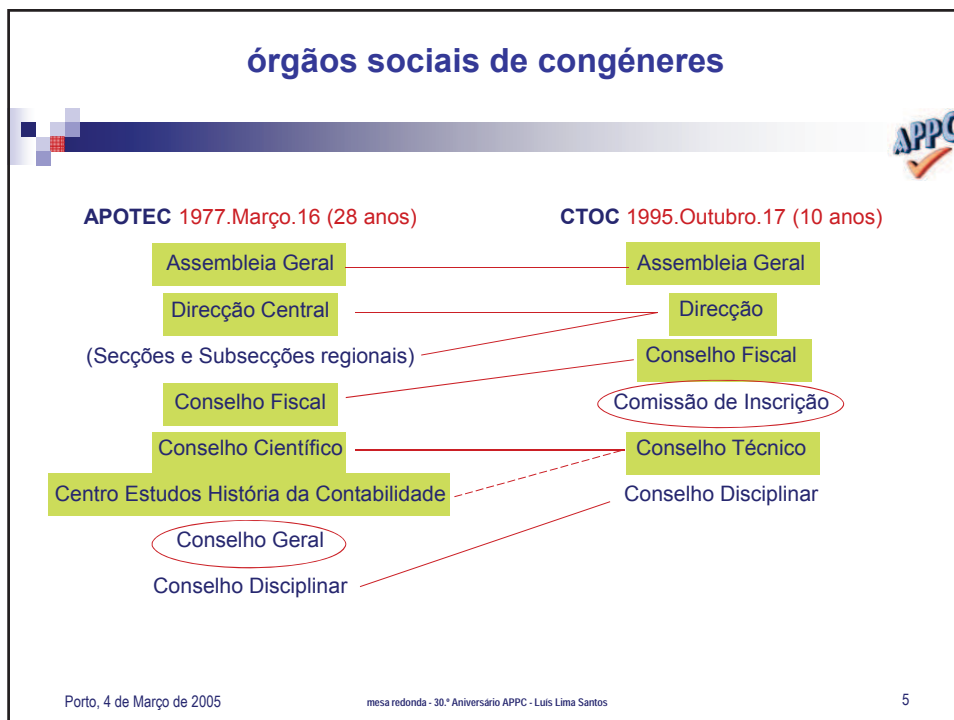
órgãos sociais de congéneres

APPC

APOTEC 1977.Março.16 (28 anos)

Assembleia Geral

Direcção Central

(Secções e Subsecções regionais)

Conselho Fiscal

Conselho Científico

Centro Estudos História da Contabilidade

Conselho Geral

Conselho Disciplinar

CTOC 1995.Outubro.17 (10 anos)

Assembleia Geral

Direcção

Conselho Fiscal

Comissão de Inscrição

Conselho Técnico

Conselho Disciplinar

Porto, 4 de Março de 2005

mesa redonda - 30.º Aniversário APPC - Luís Lima Santos

5